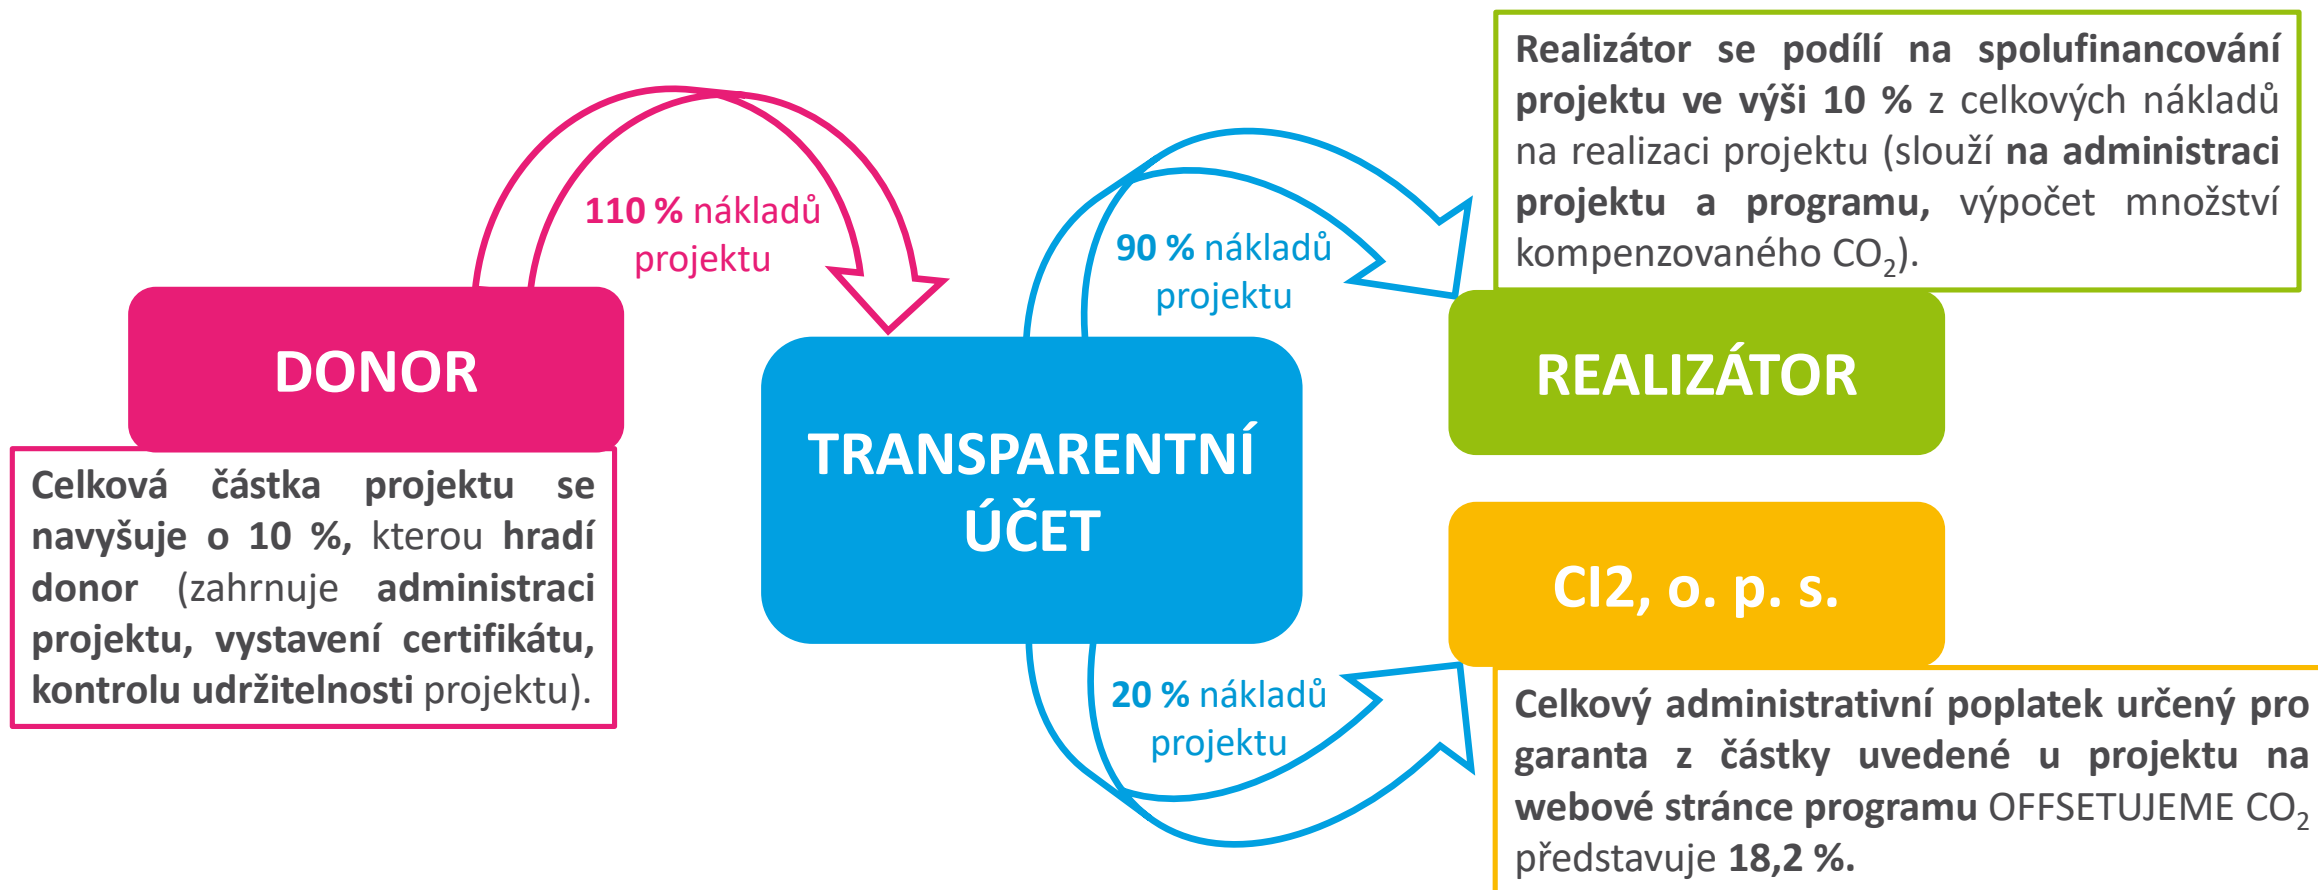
DONOR

Celková částka projektu se navyšuje o 10 %, kterou hradí donor (zahrnuje administraci projektu, vystavení certifikátu, kontrolu udržitelnosti projektu).

110 % nákladů projektu

TRANSPARENTNÍ ÚČET

90 % nákladů projektu

20 % nákladů projektu

Realizátor se podílí na spolufinancování projektu ve výši 10 % z celkových nákladů na realizaci projektu (slouží na administraci projektu a programu, výpočet množství kompenzovaného $CO_2$).

REALIZÁTOR

CI2, o. p. s.

Celkový administrativní poplatek určený pro garanta z částky uvedené u projektu na webové stránce programu OFFSETUJEME $CO_2$ představuje 18,2 %.